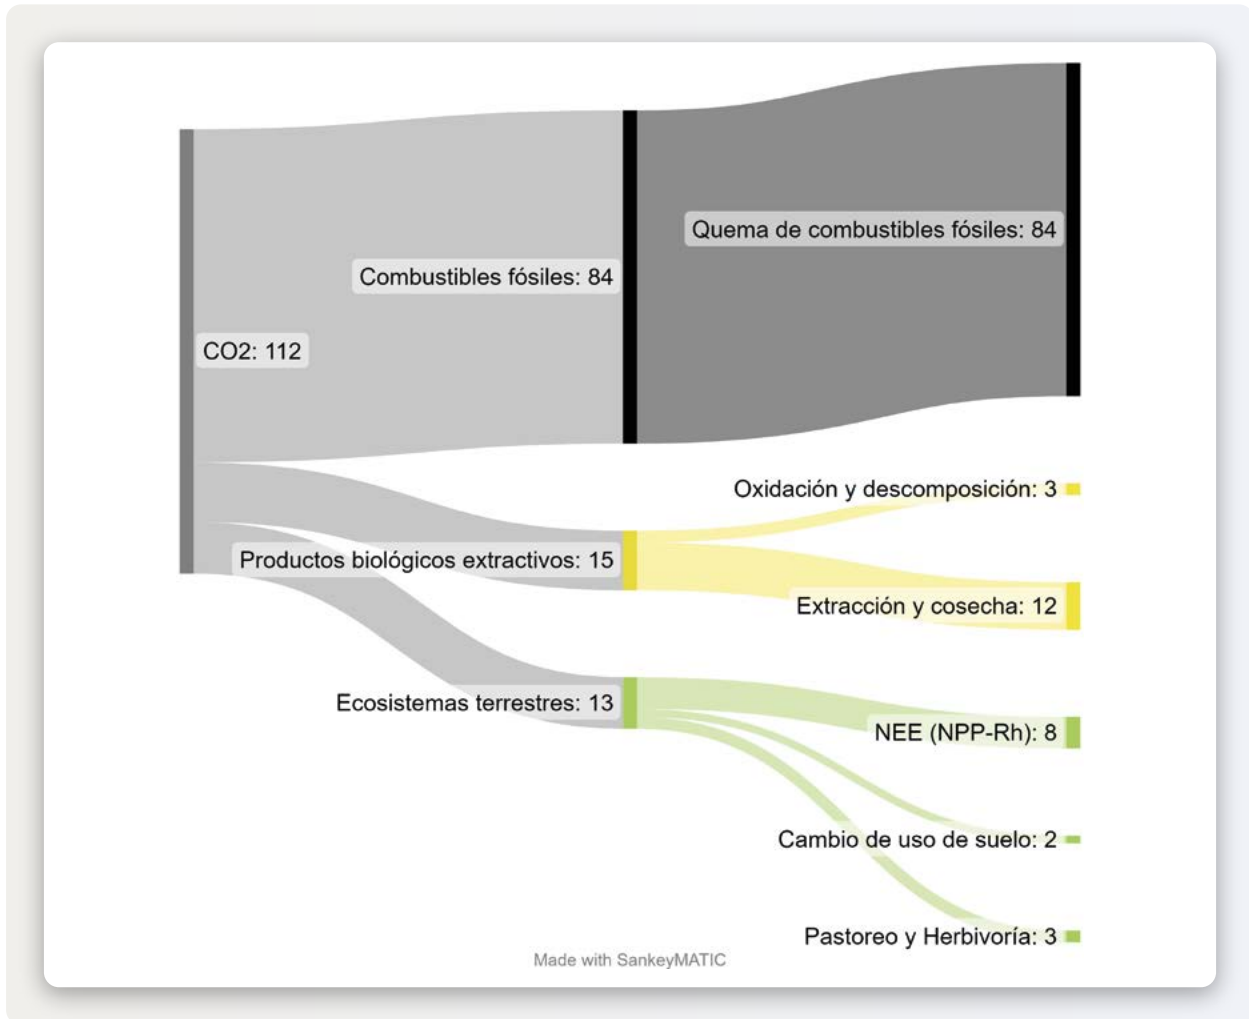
CO2: 112

Combustibles fósiles: 84

Quema de combustibles fósiles: 84

Productos biológicos extractivos: 15

Oxidación y descomposición: 3

Extracción y cosecha: 12

Ecosistemas terrestres: 13

NEE (NPP-Rh): 8

Cambio de uso de suelo: 2

Pastoreo y Herbivoría: 3

Made with SankeyMATIC